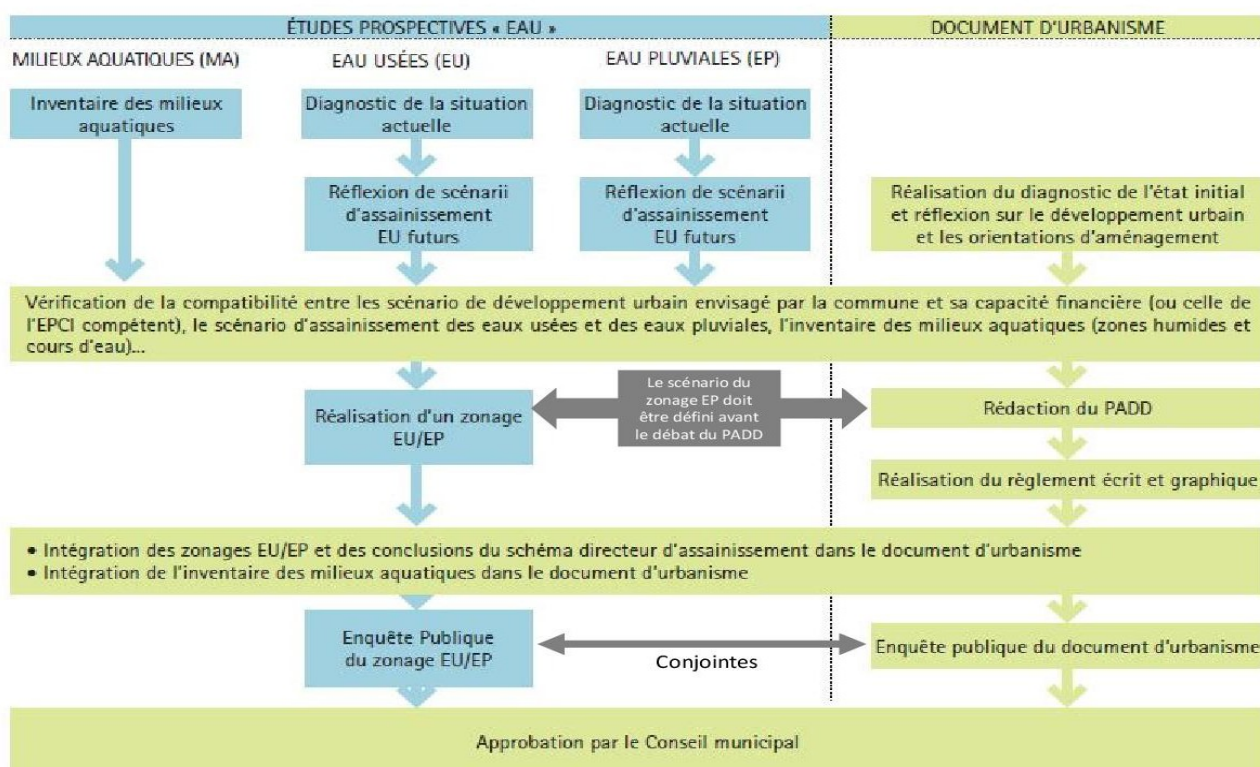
ÉTUDES PROSPECTIVES « EAU »

DOCUMENT D'URBANISME

MILIEUX AQUATIQUES (MA)

EAU USÉES (EU)

EAU PLUVIALES (EP)

Inventaire des milieux aquatiques

Diagnostic de la situation actuelle

Réflexion de scénarii d'assainissement EU futurs

Diagnostic de la situation actuelle

Réflexion de scénarii d'assainissement EU futurs

Réalisation du diagnostic de l'état initial et réflexion sur le développement urbain et les orientations d'aménagement

Vérification de la compatibilité entre les scénario de développement urbain envisagé par la commune et sa capacité financière (ou celle de l'EPCI compétent), le scénario d'assainissement des eaux usées et des eaux pluviales, l'inventaire des milieux aquatiques (zones humides et cours d'eau)...

Réalisation d'un zonage EU/EP

Le scénario du zonage EP doit être défini avant le débat du PADD

Rédaction du PADD

Réalisation du règlement écrit et graphique

• Intégration des zonages EU/EP et des conclusions du schéma directeur d'assainissement dans le document d'urbanisme
• Intégration de l'inventaire des milieux aquatiques dans le document d'urbanisme

Enquête Publique du zonage EU/EP

Conjointes

Enquête publique du document d'urbanisme

Approbation par le Conseil municipal